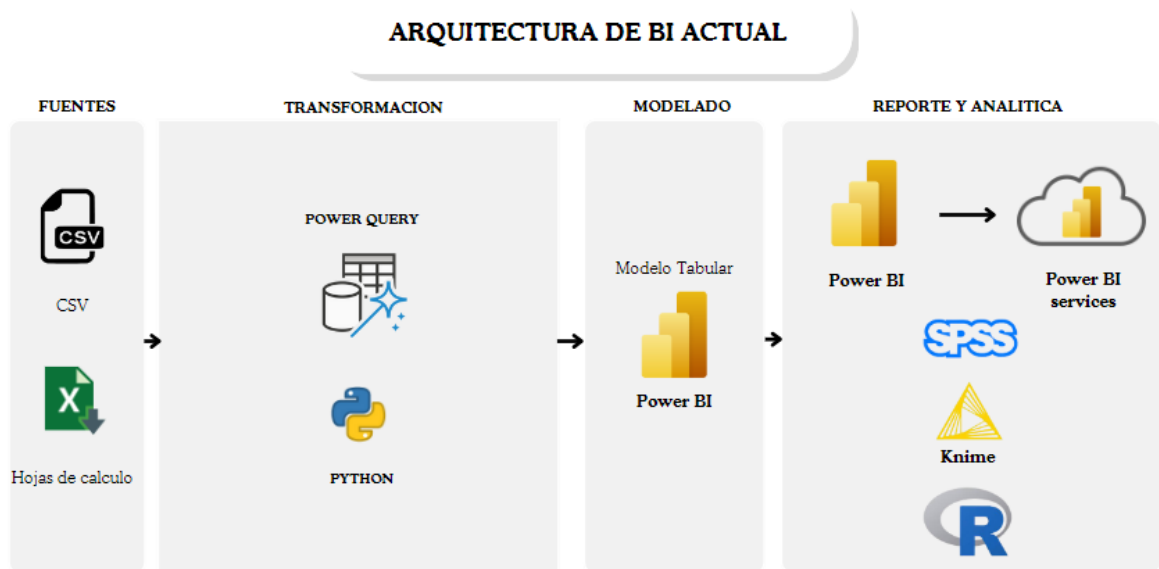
ARQUITECTURA DE BI ACTUAL

FUENTES

CSV

CSV

X

Hojas de calculo

TRANSFORMACION

POWER QUERY

PYTHON

MODELADO

Modelo Tabular

Power BI

REPORTE Y ANALITICA

Power BI

Power BI services

SPSS

Knime

R